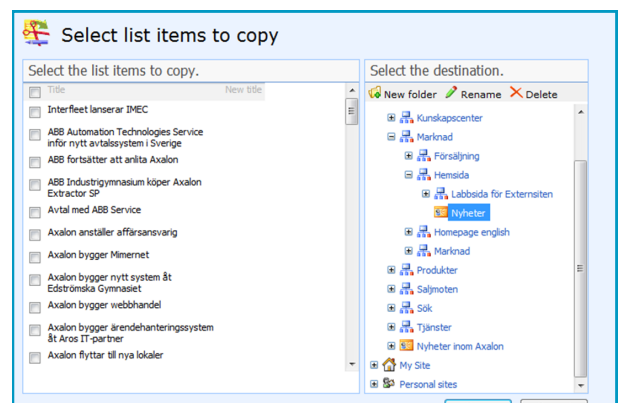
Select list items to copy

Select the list items to copy.

| Title | New title |
|---|---|
| Interfleet lanserar IMEC | |
| ABB Automation Technologies Service inför nytt avtalssystem i Sverige | |
| ABB fortsätter att anlita Axalon | |
| ABB Industrigymnasium köper Axalon Extractor SP | |
| Avtal med ABB Service | |
| Axalon anställer affärsansvarig | |
| Axalon bygger Mimernet | |
| Axalon bygger nytt system åt Edströmska Gymnasiet | |
| Axalon bygger webbhandel | |
| Axalon bygger ärendehanteringssystem åt Aros IT-partner | |
| Axalon flyttar till nya lokaler | |

Select the destination.

New folder Rename Delete

Kunskapscenter
Marknad
Försäljning
Hemsida
Labbsida för Externsiten
Nyheter
Homepage english
Marknad
Produkter
Säljmoten
Sök
Tjänster
Nyheter inom Axalon
My Site
Personal sites